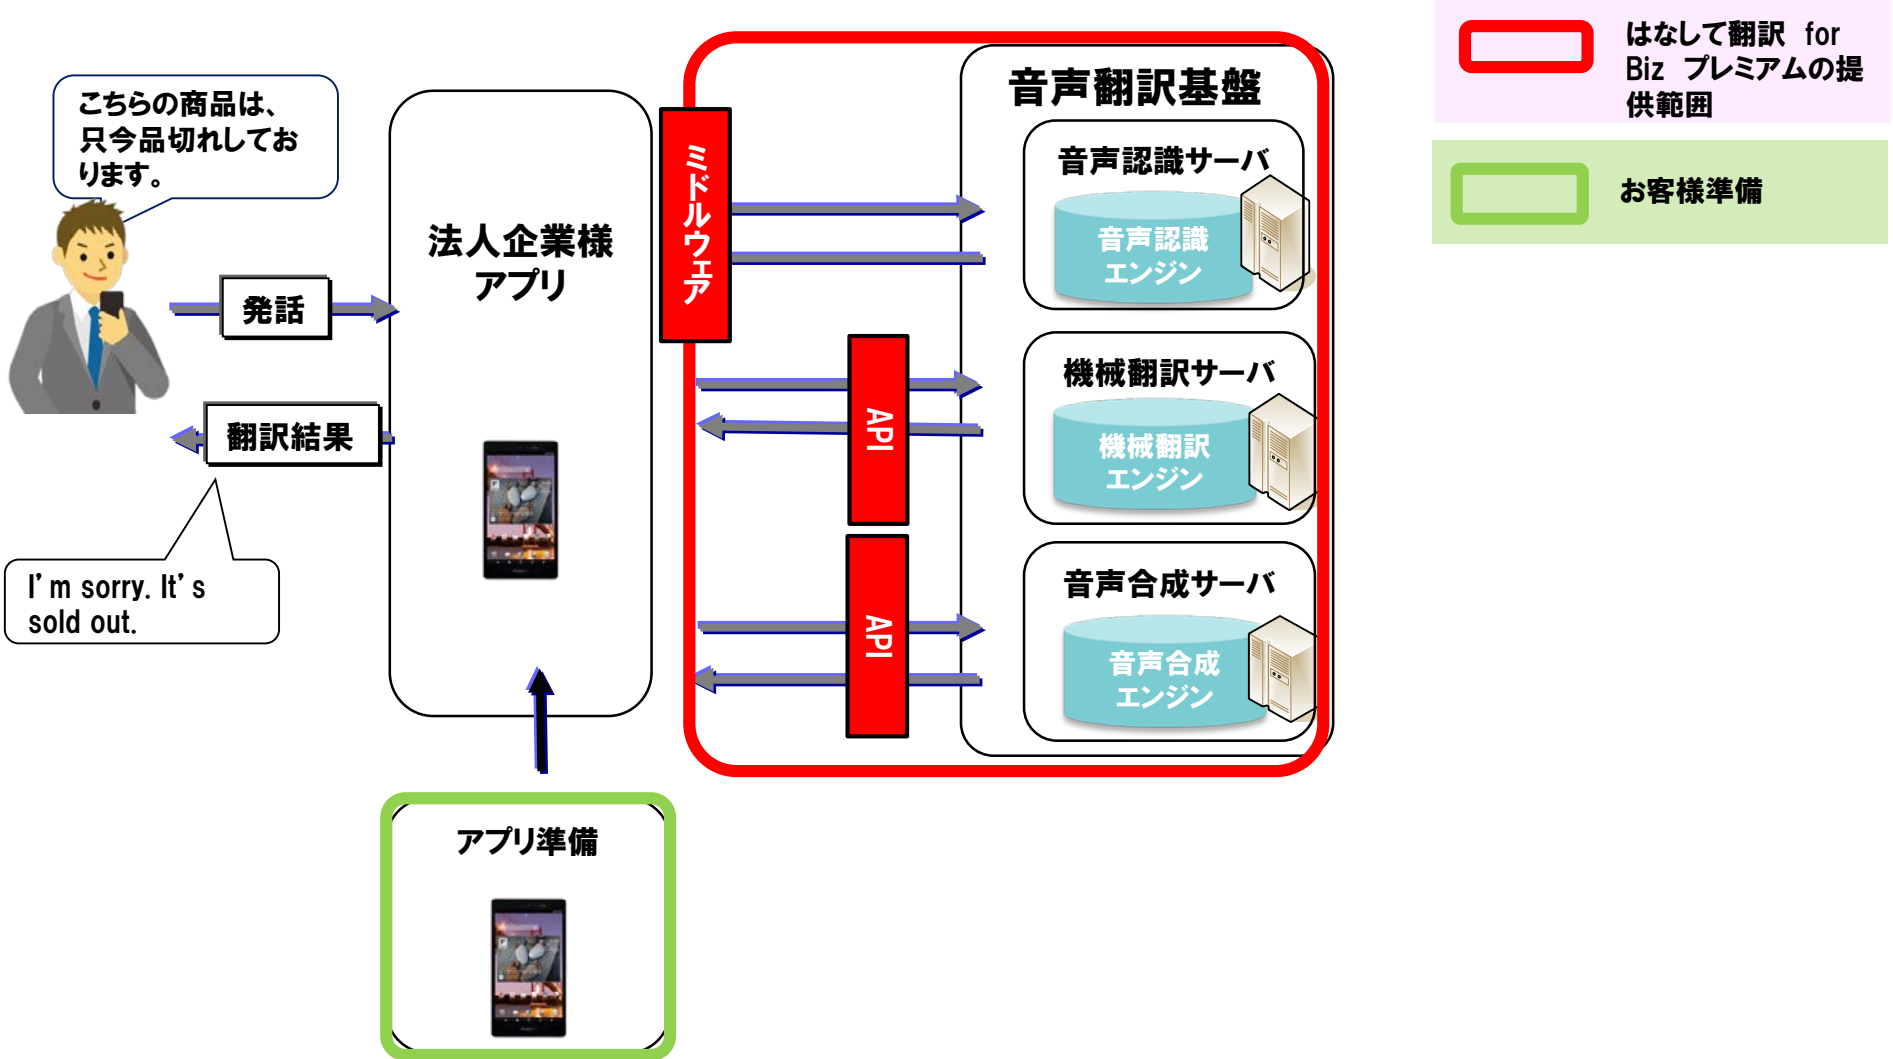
こちらの商品は、只今品切れしております。

発話

翻訳結果

I' m sorry. It' s sold out.

法人企業様アプリ

ミドルウェア

API

API

音声翻訳基盤

音声認識サーバ

音声認識エンジン

機械翻訳サーバ

機械翻訳エンジン

音声合成サーバ

音声合成エンジン

アプリ準備

はなして翻訳 for Biz プレミアムの提供範囲

お客様準備